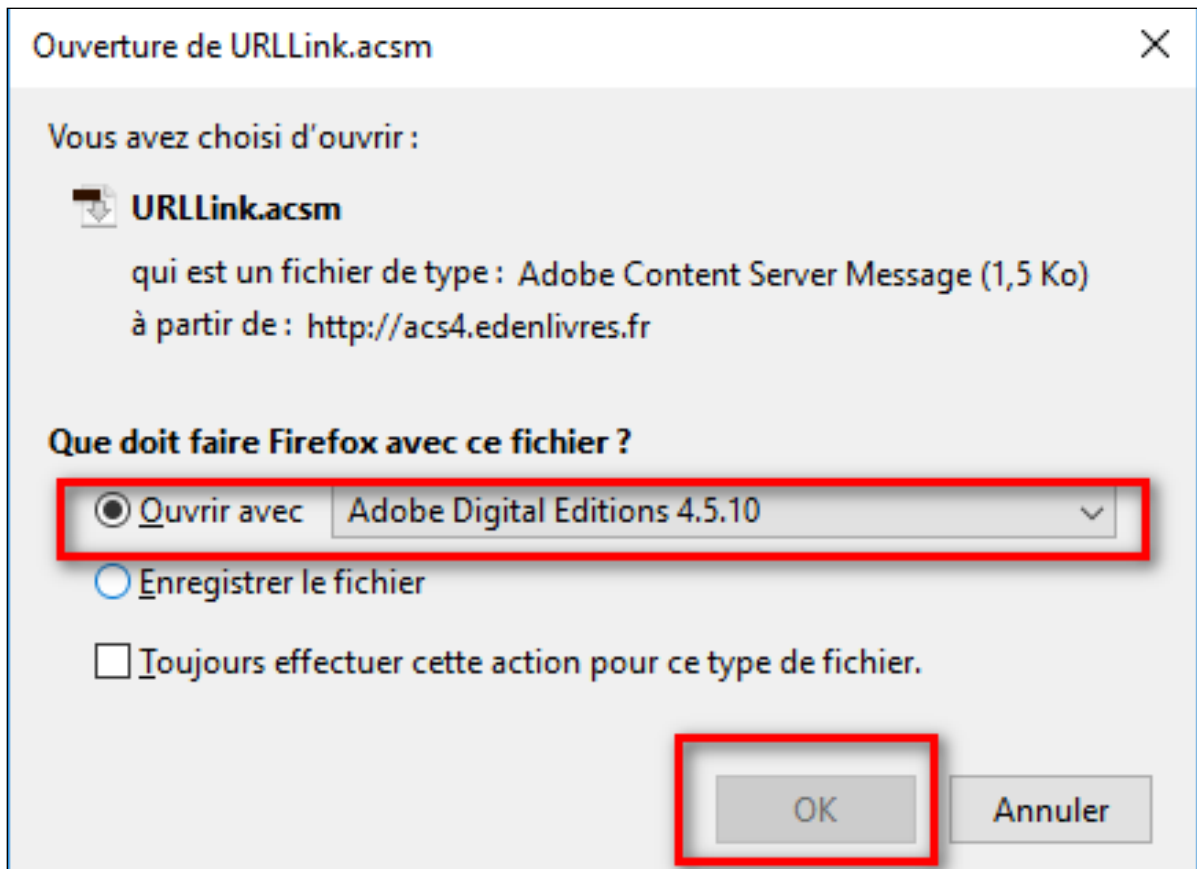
Ouverture de URLLink.acsm

Vous avez choisi d'ouvrir :

URLLink.acsm

qui est un fichier de type : Adobe Content Server Message (1,5 Ko)

à partir de : http://acs4.edenlivres.fr

Que doit faire Firefox avec ce fichier ?

Ouvrir avec Adobe Digital Editions 4.5.10

Enregistrer le fichier

Toujours effectuer cette action pour ce type de fichier.

OK Annuler